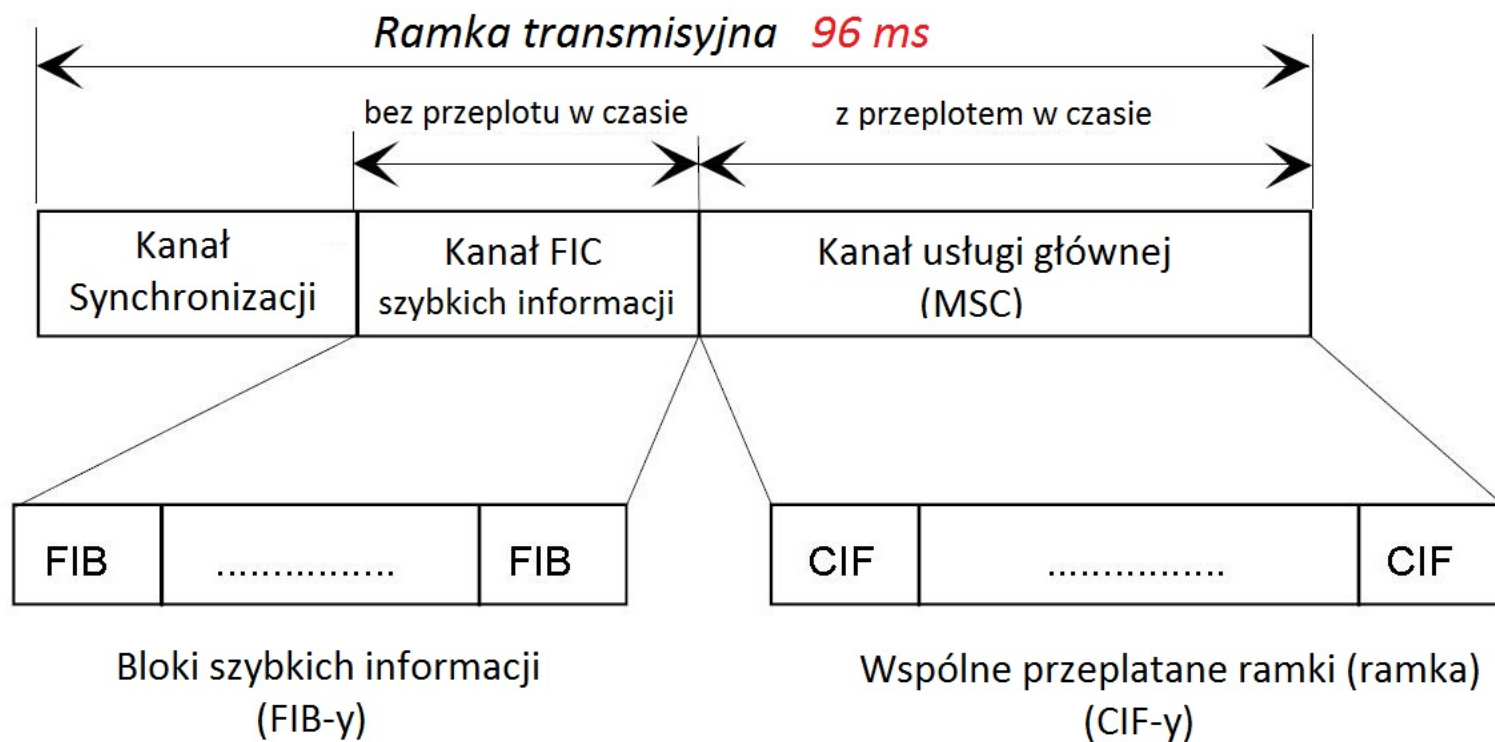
Ramka transmisyjna 96 ms

bez przeplotu w czasie

z przeplotem w czasie

| Kanał Synchronizacji | Kanał FIC szybkich informacji | Kanał usługi głównej (MSC) |
|---|---|---|

| FIB | ............... | FIB |
|---|---|---|

| CIF | ............... | CIF |
|---|---|---|

Bloki szybkich informacji (FIB-y)

Wspólne przeplatane ramki (ramka) (CIF-y)